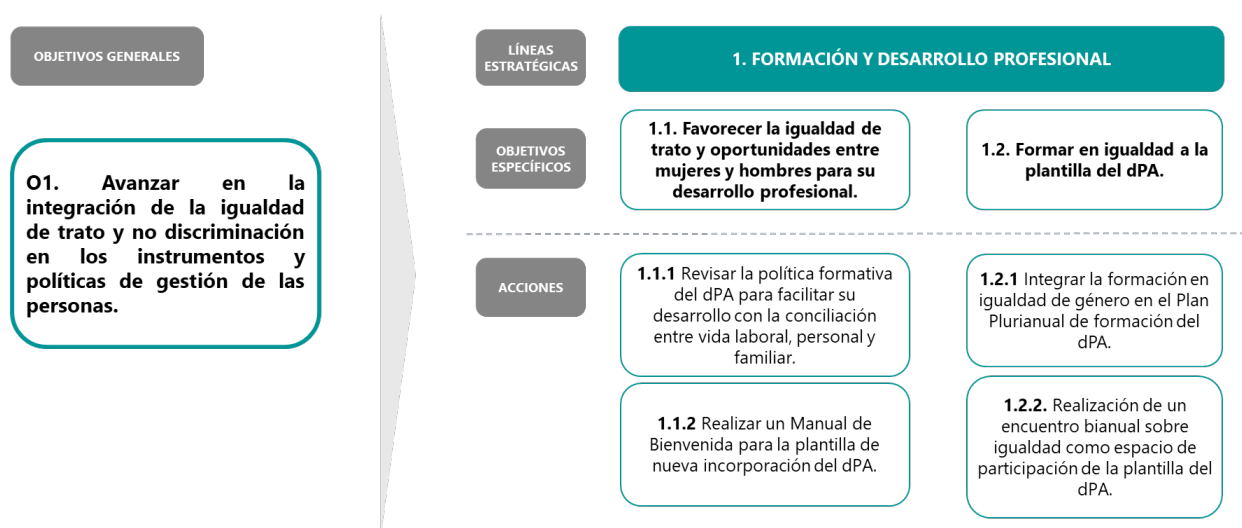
OBJETIVOS GENERALES

O1. Avanzar en la integración de la igualdad de trato y no discriminación en los instrumentos y políticas de gestión de las personas.

LÍNEAS ESTRATÉGICAS

1. FORMACIÓN Y DESARROLLO PROFESIONAL

OBJETIVOS ESPECÍFICOS

1.1. Favorecer la igualdad de trato y oportunidades entre mujeres y hombres para su desarrollo profesional.

1.2. Formar en igualdad a la plantilla del dPA.

ACCIONES

1.1.1 Revisar la política formativa del dPA para facilitar su desarrollo con la conciliación entre vida laboral, personal y familiar.

1.1.2 Realizar un Manual de Bienvenida para la plantilla de nueva incorporación del dPA.

1.2.1 Integrar la formación en igualdad de género en el Plan Plurianual de formación del dPA.

1.2.2. Realización de un encuentro bianual sobre igualdad como espacio de participación de la plantilla del dPA.